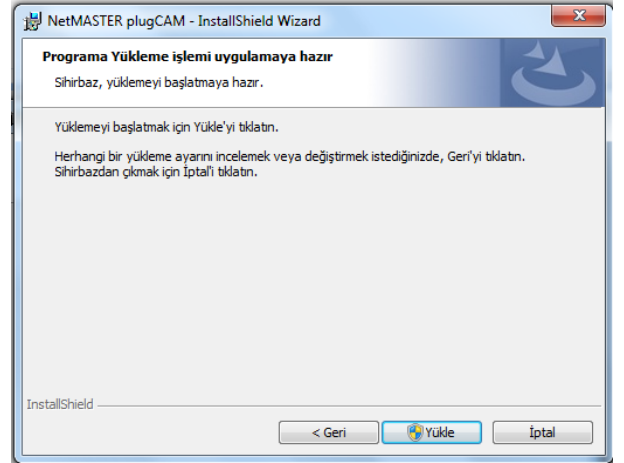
NetMASTER plugCAM - InstallShield Wizard

Programa Yükleme işlemi uygulamaya hazır

Sihirbaz, yüklemeyi başlatmaya hazır.

Yüklemeyi başlatmak için Yükle'yi tıklatın.

Herhangi bir yükleme ayarını incelemek veya değiştirmek istediğinizde, Geri'yi tıklatın. Sihirbazdan çıkmak için İptal'i tıklatın.

InstallShield

< Geri

Yükle

İptal